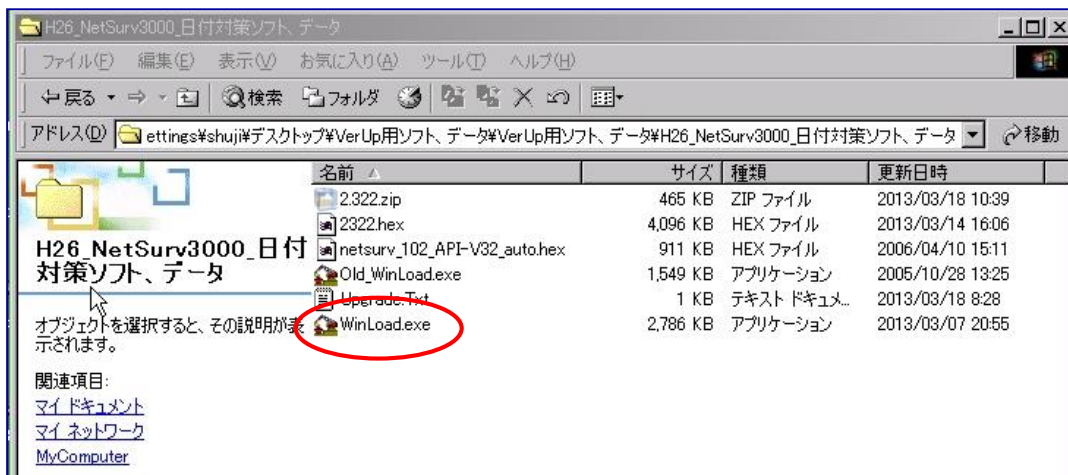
H26_NetSurv3000_日付対策ソフト、データ

ファイル(F) 編集(E) 表示(V) お気に入り(A) ツール(T) ヘルプ(H)

戻る → 検索 フォルダ

アドレス(D) ettings¥shuji¥デスクトップ¥VerUp用ソフト、データ¥VerUp用ソフト、データ¥H26_NetSurv3000_日付対策ソフト、データ 移動

H26_NetSurv3000_日付対策ソフト、データ

オブジェクトを選択すると、その説明が表示されます。

関連項目:
マイ ドキュメント
マイ ネットワーク
MyComputer

| 名前 | サイズ | 種類 | 更新日時 |
|---|---|---|---|
| 2.322.zip | 465 KB | ZIP ファイル | 2013/03/18 10:39 |
| 2322.hex | 4,096 KB | HEX ファイル | 2013/03/14 16:06 |
| netsurv_102_API-V32_auto.hex | 911 KB | HEX ファイル | 2006/04/10 15:11 |
| Old_WinLoad.exe | 1,549 KB | アプリケーション | 2005/10/28 13:25 |
| Upgrade.Txt | 1 KB | テキスト ドキュメ... | 2013/03/18 8:28 |
| WinLoad.exe | 2,786 KB | アプリケーション | 2013/03/07 20:55 |